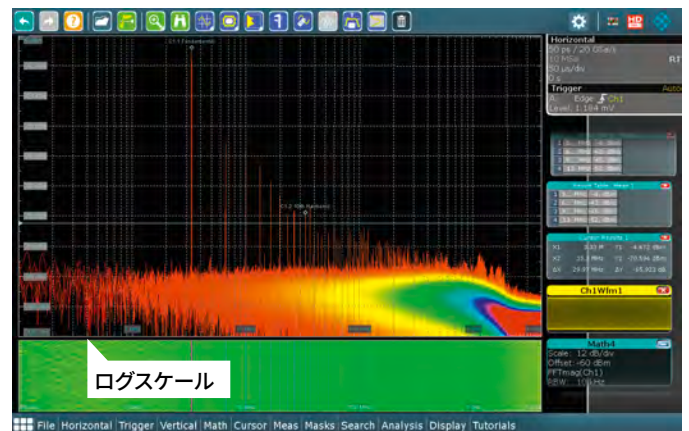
Horizontal
50 ps / 20 GSa/s
10 MSa
50 µs/div
0 s
RT

Trigger
Auto
A: Edge Ch1
Level: 1.184 mV

C1-1 (fundamental)

C1-2 (5th harmonic)

Result Table: Meas 1

Cursor Results 1
X1 | 9.83 M | Y1 | -4.672 dBm
X2 | 25.1 MHz | Y2 | -59.596 dBm
ΔX | 29.97 MHz | ΔY | -55.923 dB

Ch1Wfm1

Math4
Scale: 12 dB/div
Offset: -60 dBm
FFTmag(Ch1)
RBW: 10 kHz

ログスケール

File Horizontal Trigger Vertical Math Cursor Meas Masks Search Analysis Display Tutorials